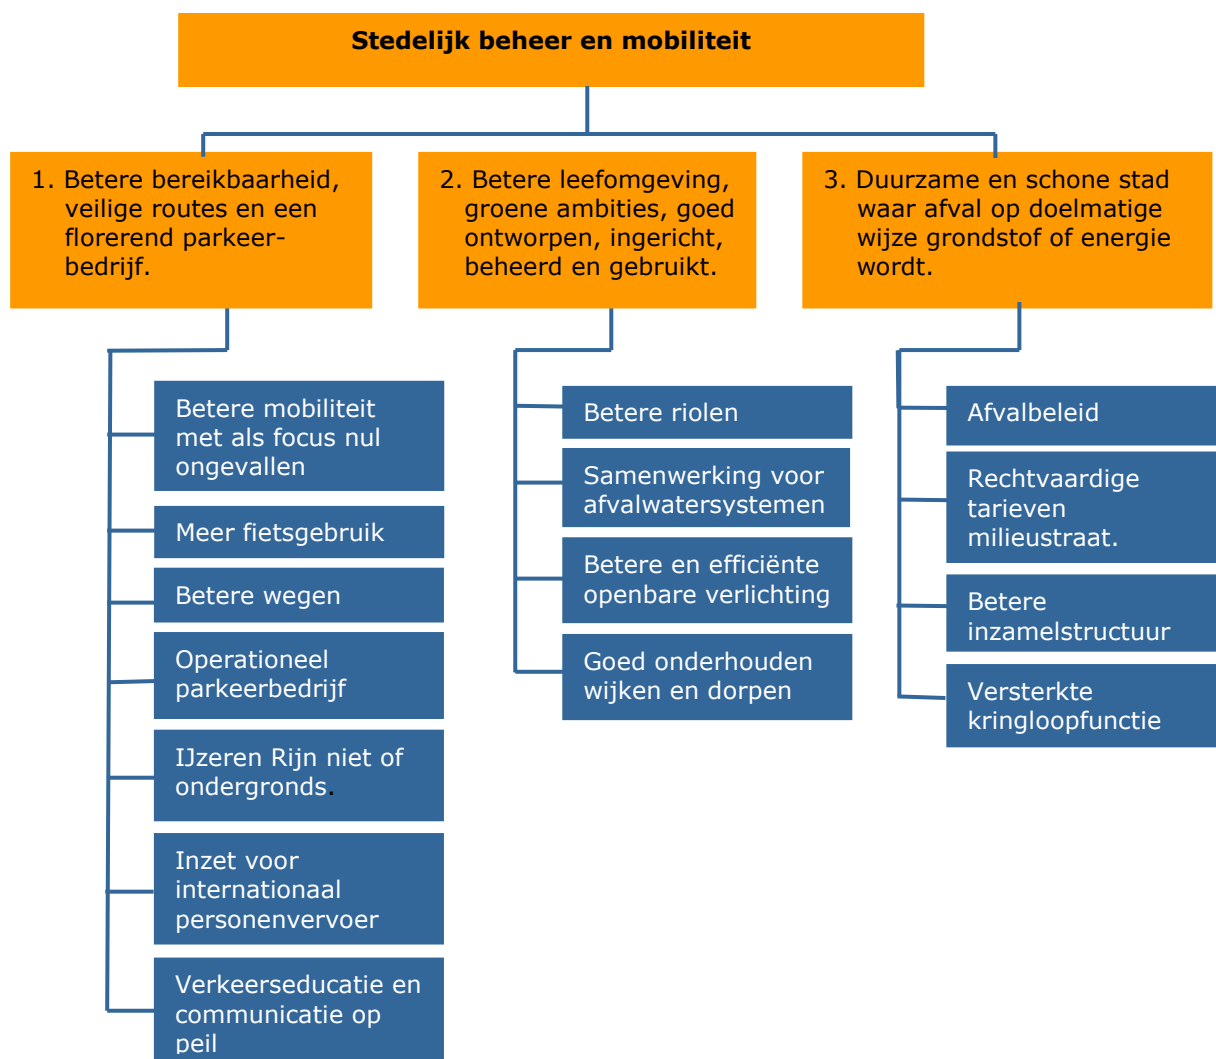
Stedelijk beheer en mobiliteit

1. Betere bereikbaarheid, veilige routes en een florerend parkeerbedrijf.

Betere mobiliteit met als focus nul ongevallen

Meer fietsgebruik

Betere wegen

Operationeel parkeerbedrijf

IJzeren Rijn niet of ondergronds.

Inzet voor internationaal personenvervoer

Verkeerseducatie en communicatie op peil

2. Betere leefomgeving, groene ambities, goed ontworpen, ingericht, beheerd en gebruikt.

Betere riolen

Samenwerking voor afvalwatersystemen

Betere en efficiënte openbare verlichting

Goed onderhouden wijken en dorpen

3. Duurzame en schone stad waar afval op doelmatige wijze grondstof of energie wordt.

Afvalbeleid

Rechtvaardige tarieven milieustraat.

Betere inzamelstructuur

Versterkte kringloopfunctie